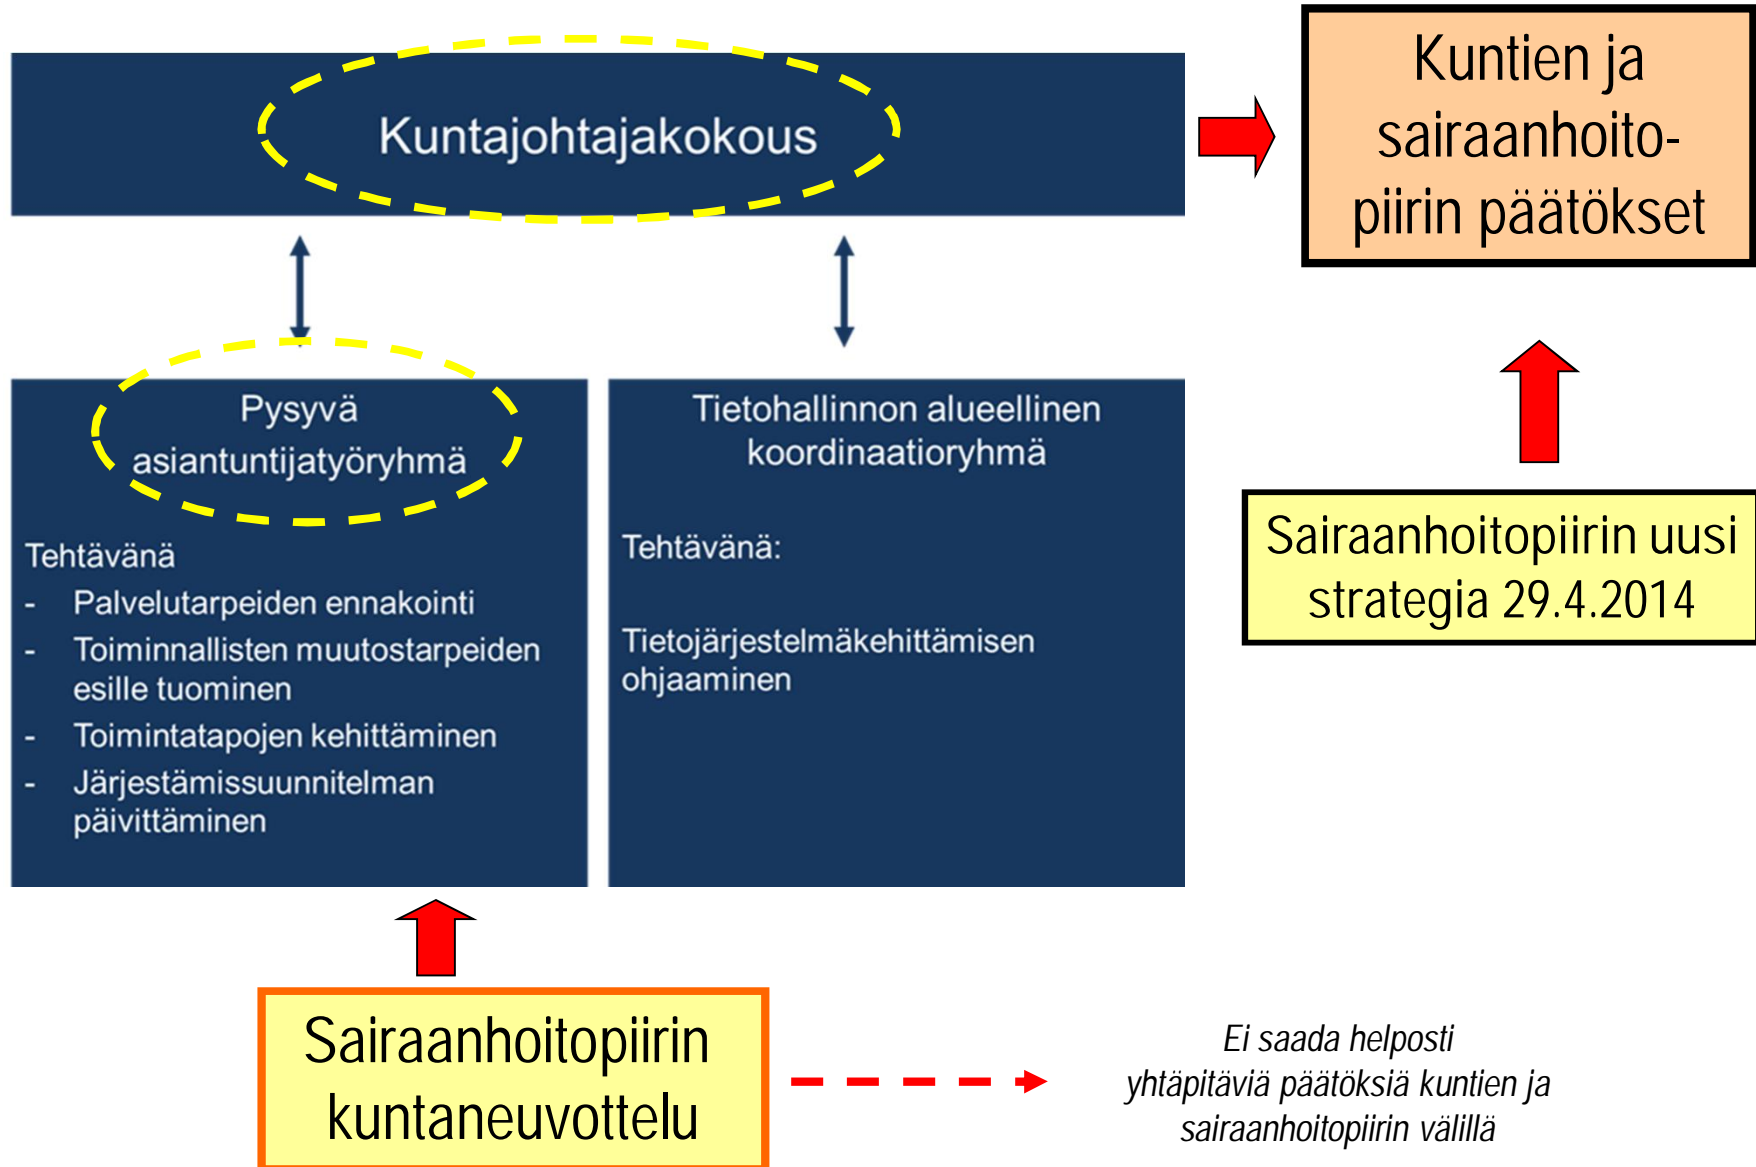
Kuntajohtajakokous

Kuntien ja sairaanhoitopiirin päätökset

Pysyvä asiantuntijatyöryhmä

Tehtävänä
- Palvelutarpeiden ennakointi
- Toiminnallisten muutostarpeiden esille tuominen
- Toimintatapojen kehittäminen
- Järjestämissuunnitelman päivittäminen

Tietohallinnon alueellinen koordinaatioryhmä

Tehtävänä:

Tietojärjestelmäkehittämisen ohjaaminen

Sairaanhoitopiirin uusi strategia 29.4.2014

Sairaanhoitopiirin kuntaneuvottelu

Ei saada helposti yhtäpitäviä päätöksiä kuntien ja sairaanhoitopiirin välillä